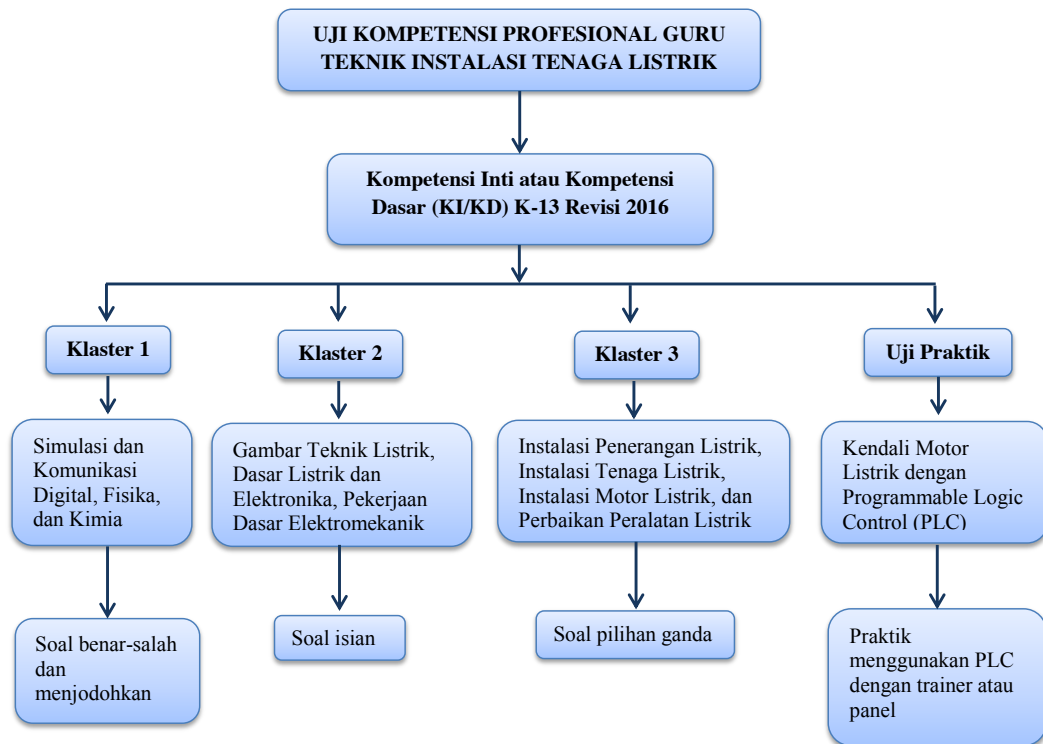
UJI KOMPETENSI PROFESIONAL GURU TEKNIK INSTALASI TENAGA LISTRIK

Kompetensi Inti atau Kompetensi Dasar (KI/KD) K-13 Revisi 2016

Klaster 1

Simulasi dan Komunikasi Digital, Fisika, dan Kimia

Soal benar-salah dan menjodohkan

Klaster 2

Gambar Teknik Listrik, Dasar Listrik dan Elektronika, Pekerjaan Dasar Elektromekanik

Soal isian

Klaster 3

Instalasi Penerangan Listrik, Instalasi Tenaga Listrik, Instalasi Motor Listrik, dan Perbaikan Peralatan Listrik

Soal pilihan ganda

Uji Praktik

Kendali Motor Listrik dengan Programmable Logic Control (PLC)

Praktik menggunakan PLC dengan trainer atau panel